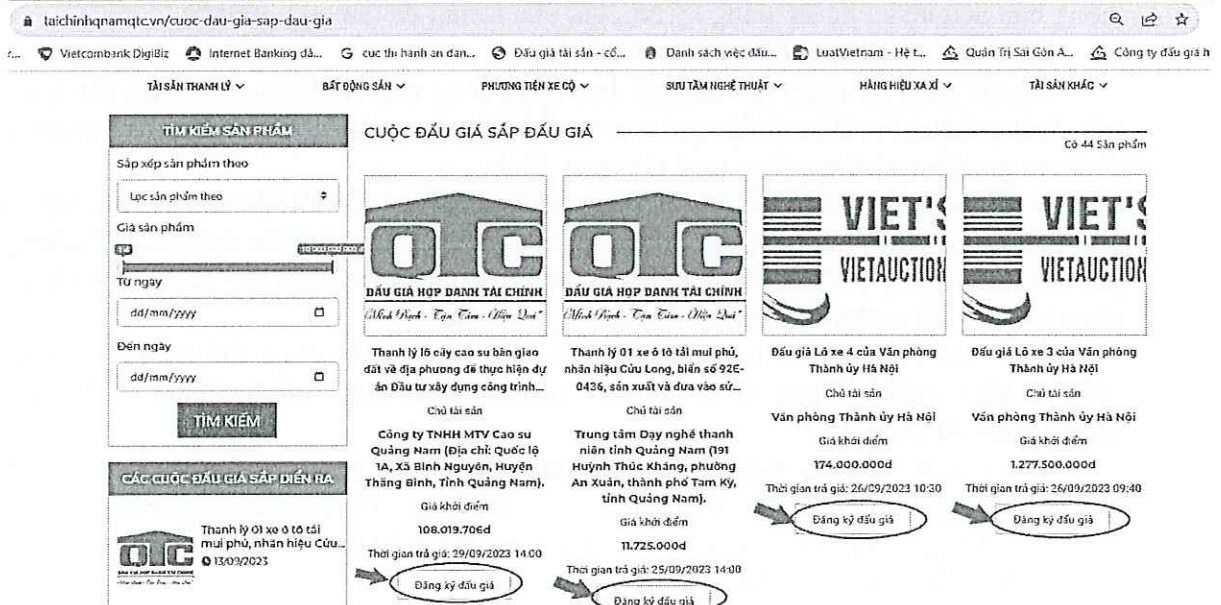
taichinhqnamqtc.vn/cuoc-dau-gia-sap-dau-gia

Vietcombank DigiBiz   Internet Banking dà...   cuc thi hanh an dan...   Đấu giá tài sản - cổ...   Danh sách việc đấu...   LuatVietnam - Hệ t...   Quản Trị Sài Gòn A...   Công ty đấu giá h

TÀI SẢN THANH LÝ   BẤT ĐỘNG SẢN   PHƯƠNG TIỆN XE CỘ   SƯU TẦM NGHỆ THUẬT   HÀNG HIỆU XA XỈ   TÀI SẢN KHÁC

TÌM KIẾM SẢN PHẨM

Sắp xếp sản phẩm theo

Lọc sản phẩm theo

Giá sản phẩm

Từ ngày

dd/mm/yyyy

Đến ngày

dd/mm/yyyy

TÌM KIẾM

CÁC CUỘC ĐẤU GIÁ SẮP DIỄN RA

Thanh lý 01 xe ô tô tải mui phủ, nhãn hiệu Cửu...
13/03/2023

CUỘC ĐẤU GIÁ SẮP ĐẤU GIÁ

Có 44 Sản phẩm

QTC
ĐẤU GIÁ HỢP DANH TÀI CHÍNH
"Minh Bạch - Tận Tâm - Hiệu Quả"

Thanh lý lô cây cao su bàn giao đất về địa phương để thực hiện dự án Đầu tư xây dựng công trình...

Chủ tài sản

Công ty TNHH MTV Cao su Quảng Nam (Địa chỉ: Quốc lộ 1A, Xã Bình Nguyên, Huyện Thăng Bình, Tỉnh Quảng Nam).

Giá khởi điểm

108.019.706đ

Thời gian trả giá: 29/09/2023 14:00

Đăng ký đấu giá

QTC
ĐẤU GIÁ HỢP DANH TÀI CHÍNH
"Minh Bạch - Tận Tâm - Hiệu Quả"

Thanh lý 01 xe ô tô tải mui phủ, nhãn hiệu Cửu Long, biển số 92E-0436, sản xuất và đưa vào sử...

Chủ tài sản

Trung tâm Dạy nghề thanh niên tỉnh Quảng Nam (191 Huỳnh Thúc Kháng, phường An Xuân, thành phố Tam Kỳ, tỉnh Quảng Nam).

Giá khởi điểm

11.725.000đ

Thời gian trả giá: 25/09/2023 14:00

Đăng ký đấu giá

VIET'S
VIETAUCTION

Đấu giá Lô xe 4 của Văn phòng Thành ủy Hà Nội

Chủ tài sản

Văn phòng Thành ủy Hà Nội

Giá khởi điểm

174.000.000đ

Thời gian trả giá: 26/09/2023 10:30

Đăng ký đấu giá

VIET'S
VIETAUCTION

Đấu giá Lô xe 3 của Văn phòng Thành ủy Hà Nội

Chủ tài sản

Văn phòng Thành ủy Hà Nội

Giá khởi điểm

1.277.500.000đ

Thời gian trả giá: 26/09/2023 09:40

Đăng ký đấu giá